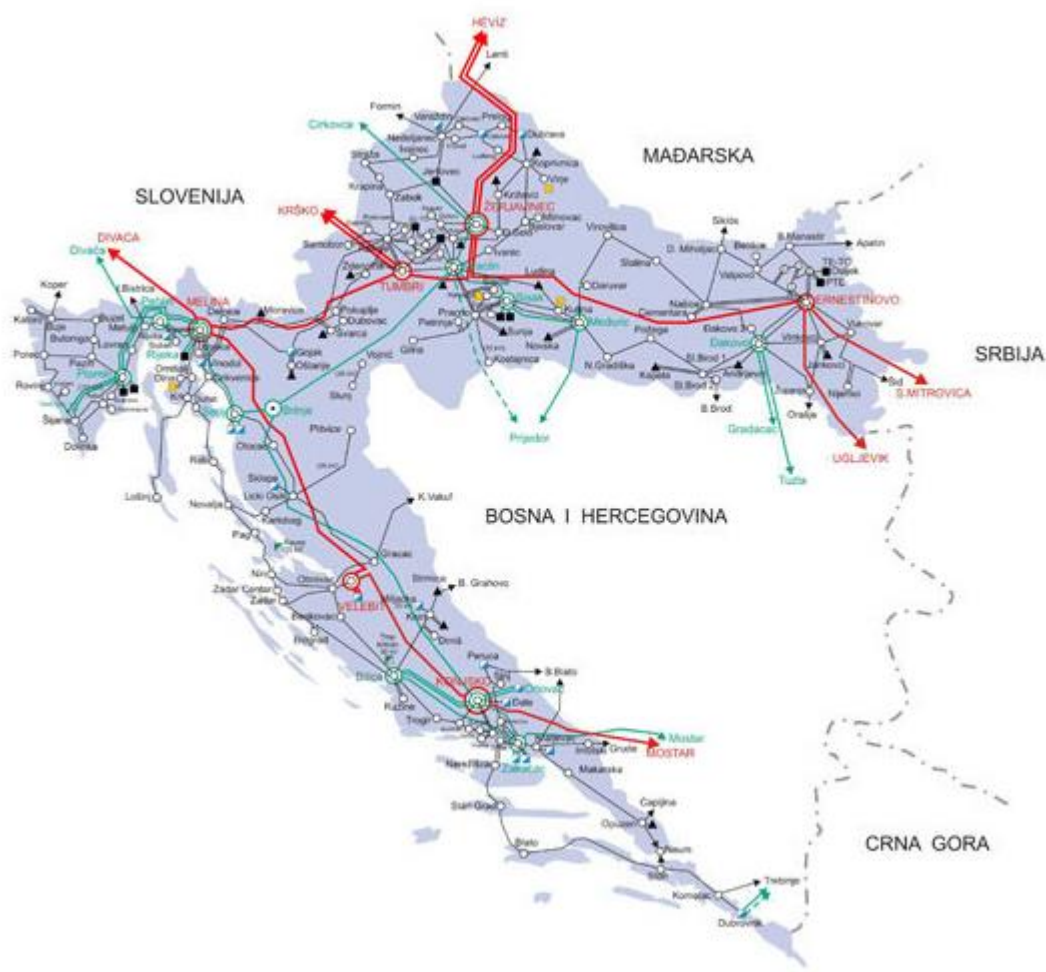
HEVIZ
Lenti
MAĐARSKA
SLOVENIJA
Cirkovce
KRŠKO
ŽERJAVINEC
DIVACA
Divača
TUMBRI
MELINA
ERNESTINOVO
SRBIJA
S.MITROVICA
UGLJEVIK
Prijedor
Gradačac
Tuzla
BOSNA I HERCEGOVINA
VELEBIT
KONJSKO
Mostar
MOSTAR
CRNA GORA
Trebinje
Dubrovnik
Koper
Poreč
Rovinj
Pazin
Rijeka
Pehlin
Plomin
Brinje
Senj
Otočac
Lički Osik
Gračac
Obrovac
Zadar
Zadar Centar
Benkovac
Knin
Drniš
Bilice
Trogir
Kaštela
Dugi Rat
Zakučac
Makarska
Opuzen
Ploče
Stari Grad
Blato
Ston
Komolac
Sisak
Međurić
Đakovo
Slavonski Brod
Osijek
Našice
Virovitica
Koprivnica
Varaždin
Čakovec
Bjelovar
Križevci
Pag
Novalja
Lošinj
Krapina
Zabok
Samobor
Karlovac
Duga Resa
Ogulin
Vojnić
Slunj
Glina
Petrinja
Kutina
Novska
Nova Gradiška
Daruvar
Pleternica
Virovitica
Slatina
D. Miholjac
Belišće
Valpovo
B.Manastir
Apatin
TE-TO
PTE
Vukovar
Vinkovci
Županja
Šid
Nijemci
Orašje
B.Brod
Sinj
B. Grahovo
K.Vakuf
B.Blato
Imotski
Grude
Čapljina
Neum
Plitvice
Crikvenica
Krk
Omišalj
Delnice
Moravice
Švarča
Dubovac
Pokupje
Ludbreg
Đurđevac
Mraclin
Ivanec
Nedeljanec
Formin
Lenti
Prelog
Dubrava
Kamanje
Sv. Rok
Muć
Kraljevica
Labin
Buzet
Buje
Umag
Ilirska Bistrica
Dolinka
Šijana
Lošinj
Rab
Kutina
Kostajnica
Daruvar
Rudine
Bjelovar
Vrboje
Lepoglava
Jertovec
Đakovo 3
Andrijaševci
Kapela
Ernestinovo
Nin
Biograd
Kistanje
Kninsko
Peruća
Orlovac
Dale
Kraljevac
Nerezi
Supetar
Grude
Sl.Brod 1
Sl.Brod 2
Donji Miholjac
Siklos
Mohács
Gojak
Gorenci
Vodnjan
Kanfanar
Opatija
Matulji
Učka
Fužine
Lučko
Botinec
Resnik
Zelina
Kosinj
Karlobag
Novigrad
Obrovac
Mostar